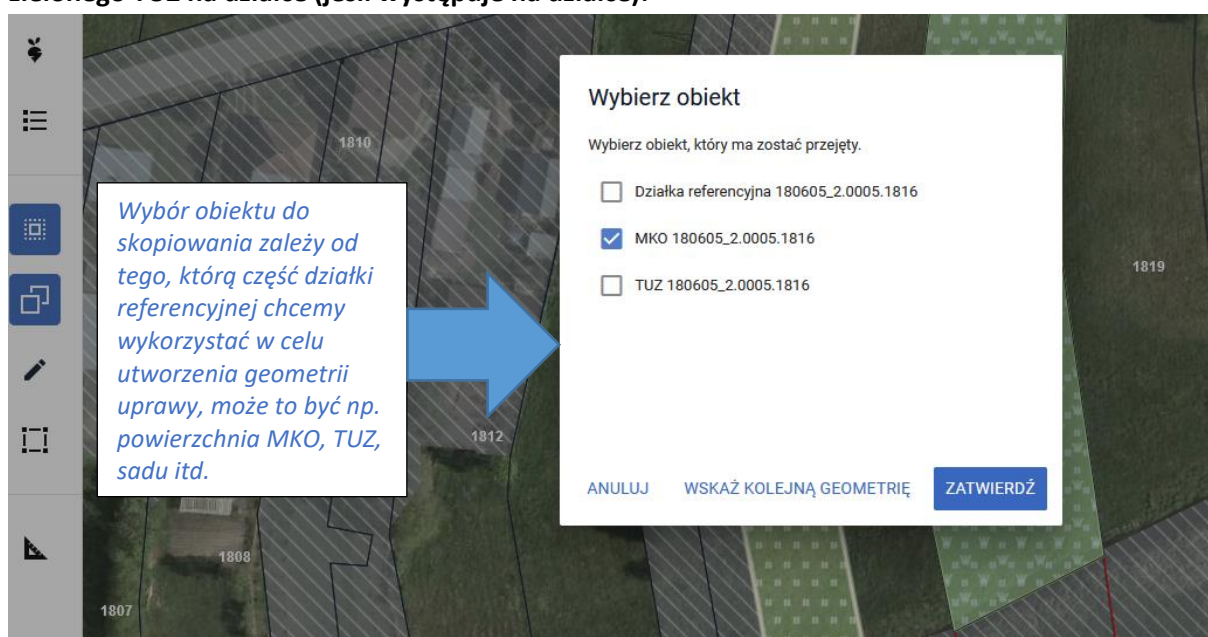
zielonego TUZ na działce (jeśli występują na działce).

1810

Wybór obiektu do skopiowania zależy od tego, którą część działki referencyjnej chcemy wykorzystać w celu utworzenia geometrii uprawy, może to być np. powierzchnia MKO, TUZ, sadu itd.

Wybierz obiekt

Wybierz obiekt, który ma zostać przejęty.

Działka referencyjna 180605_2.0005.1816

MKO 180605_2.0005.1816

TUZ 180605_2.0005.1816

1819

1812

ANULUJ

WSKAŻ KOLEJNĄ GEOMETRIĘ

ZATWIERDŹ

1808

1807